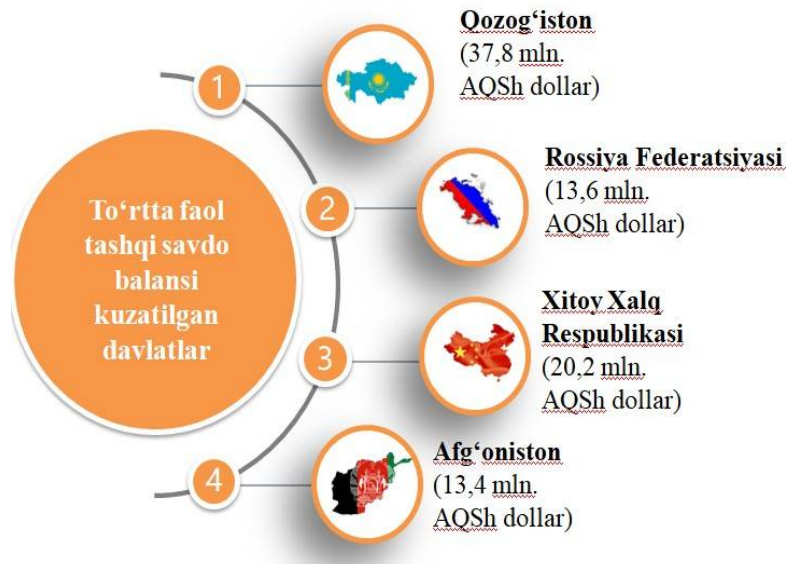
To‘rtta faol tashqi savdo balansi kuzatilgan davlatlar

1

Qozog‘iston
(37,8 mln. AQSh dollar)

2

Rossiya Federatsiyasi
(13,6 mln. AQSh dollar)

3

Xitoy Xalq Respublikasi
(20,2 mln. AQSh dollar)

4

Afg‘oniston
(13,4 mln. AQSh dollar)